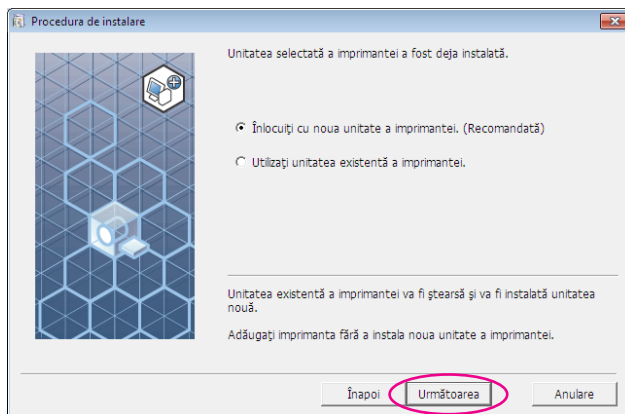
Procedura de instalare

Unitatea selectată a imprimantei a fost deja instalată.

Înlocuiţi cu noua unitate a imprimantei. (Recomandată)

Utilizaţi unitatea existentă a imprimantei.

Unitatea existentă a imprimantei va fi ştearsă şi va fi instalată unitatea nouă.

Adăugaţi imprimanta fără a instala noua unitate a imprimantei.

Înapoi

Următoarea

Anulare